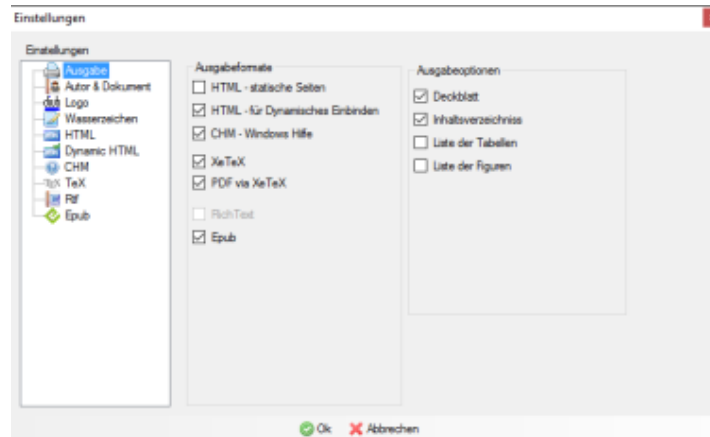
Einstellungen

Einstellungen

Ausgabe
Autor & Dokument
Logo
Wasserzeichen
HTML
Dynamic HTML
CHM
TeX
Rtf
Epub

Ausgabeformate

HTML - statische Seiten
HTML - für Dynamisches Einbinden
CHM - Windows Hilfe
XeTeX
PDF via XeTeX
RichText
Epub

Ausgabeoptionen

Deckblatt
Inhaltsverzeichnis
Liste der Tabellen
Liste der Figuren

Ok
Abbrechen